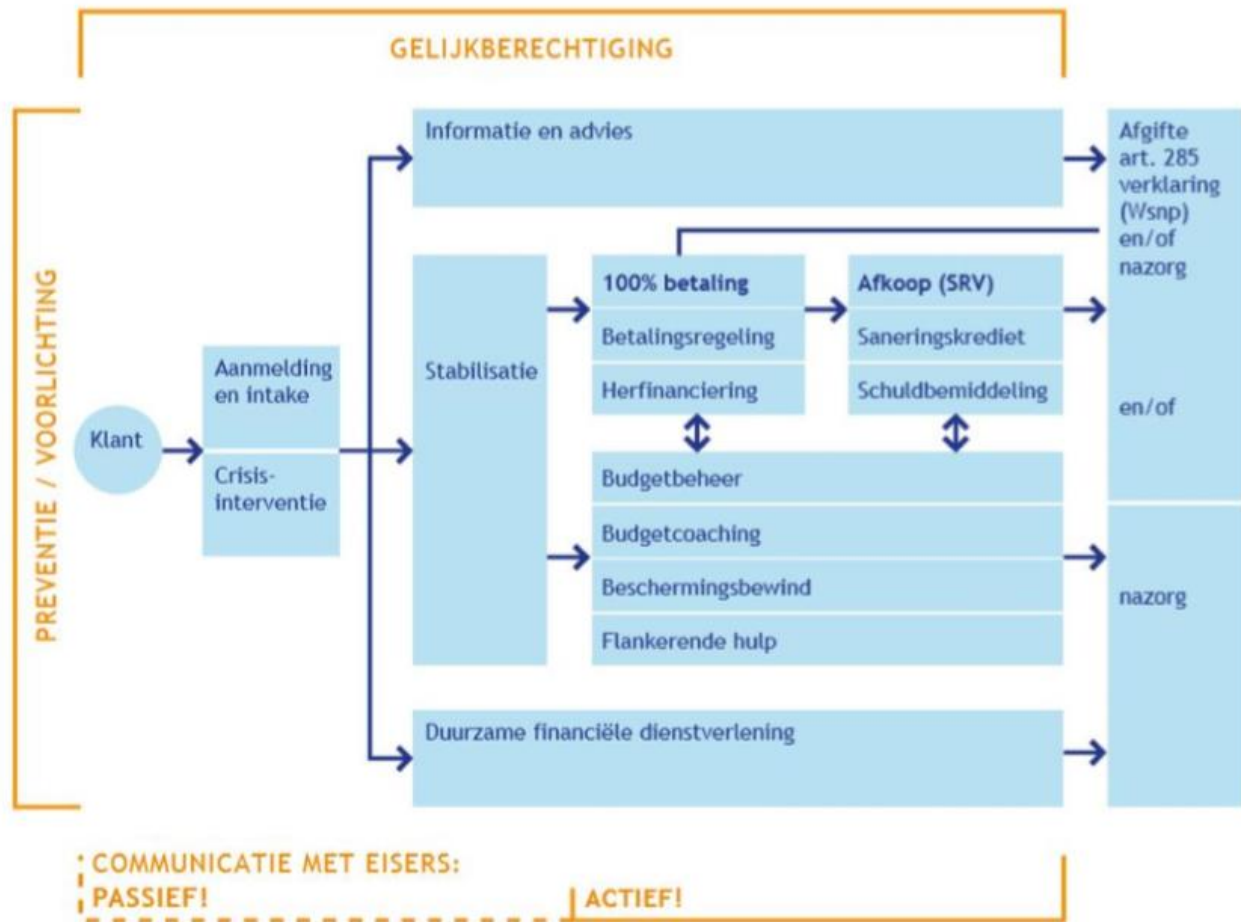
GELIJKBERECHTIGING

PREVENTIE / VOORLICHTING

Klant

Aanmelding en intake

Crisis-interventie

Informatie en advies

Stabilisatie

100% betaling

Betalingsregeling

Herfinanciering

Afkoop (SRV)

Saneringskrediet

Schuldbemiddeling

Budgetbeheer

Budgetcoaching

Beschermingsbewind

Flankerende hulp

Duurzame financiële dienstverlening

Afgifte art. 285 verklaring (Wsnp) en/of nazorg

en/of

nazorg

COMMUNICATIE MET EISERS:
PASSIEF!

ACTIEF!